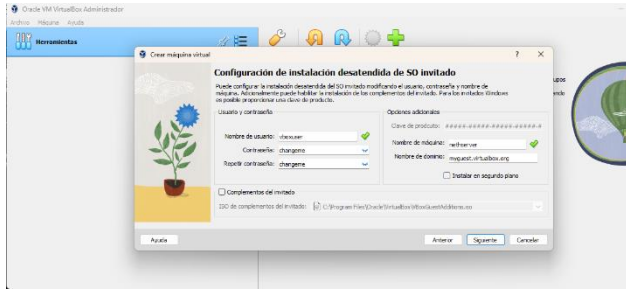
Oracle VM VirtualBox Administrador

Archivo Máquina Ayuda

Herramientas

Crear máquina virtual

?

×

Configuración de instalación desatendida de SO invitado

Puede configurar la instalación desatendida del SO invitado modificando el usuario, contraseña y nombre de máquina. Adicionalmente puede habilitar la instalación de los complementos del invitado. Para los invitados Windows es posible proporcionar una clave de producto.

Usuario y contraseña

Nombre de usuario: vboxuser

Contraseña: changeme

Repetir contraseña: changeme

Opciones adicionales

Clave de producto: #####-#####-#####-#####-#

Nombre de máquina: redhserver

Nombre de dominio: myguest.virtualbox.org

Instalar en segundo plano

Complementos del invitado

ISO de complementos del invitado: C:\Program Files\Oracle\VirtualBox\VBoxGuestAdditions.iso

Ayuda

Anterior

Siguiente

Cancelar

upos

ende